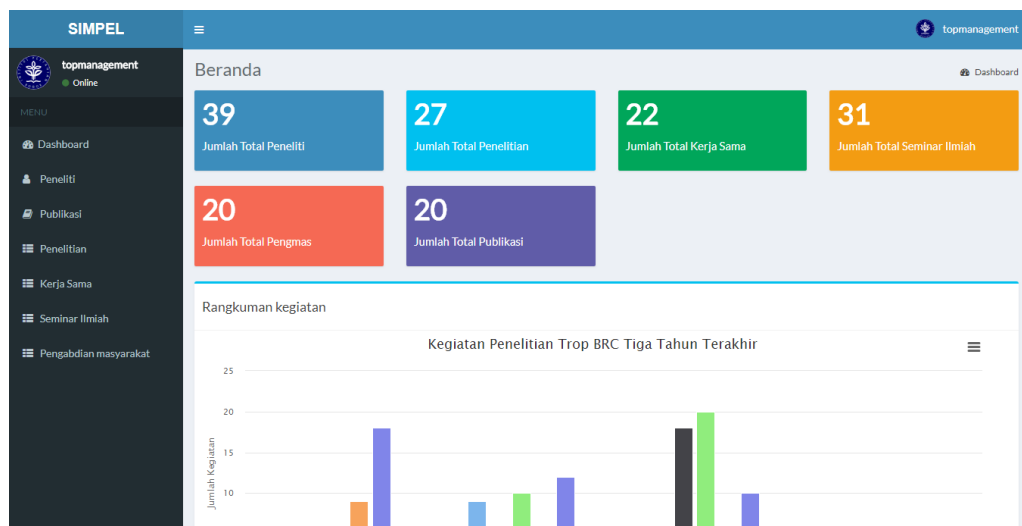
SIMPEL

topmanagement
Online

MENU

Dashboard

Peneliti

Publikasi

Penelitian

Kerja Sama

Seminar Ilmiah

Pengabdian masyarakat

≡

topmanagement

Beranda

Dashboard

39
Jumlah Total Peneliti

27
Jumlah Total Penelitian

22
Jumlah Total Kerja Sama

31
Jumlah Total Seminar Ilmiah

20
Jumlah Total Pengmas

20
Jumlah Total Publikasi

Rangkuman kegiatan

Kegiatan Penelitian Trop BRC Tiga Tahun Terakhir

25
20
15
10

Jumlah Kegiatan